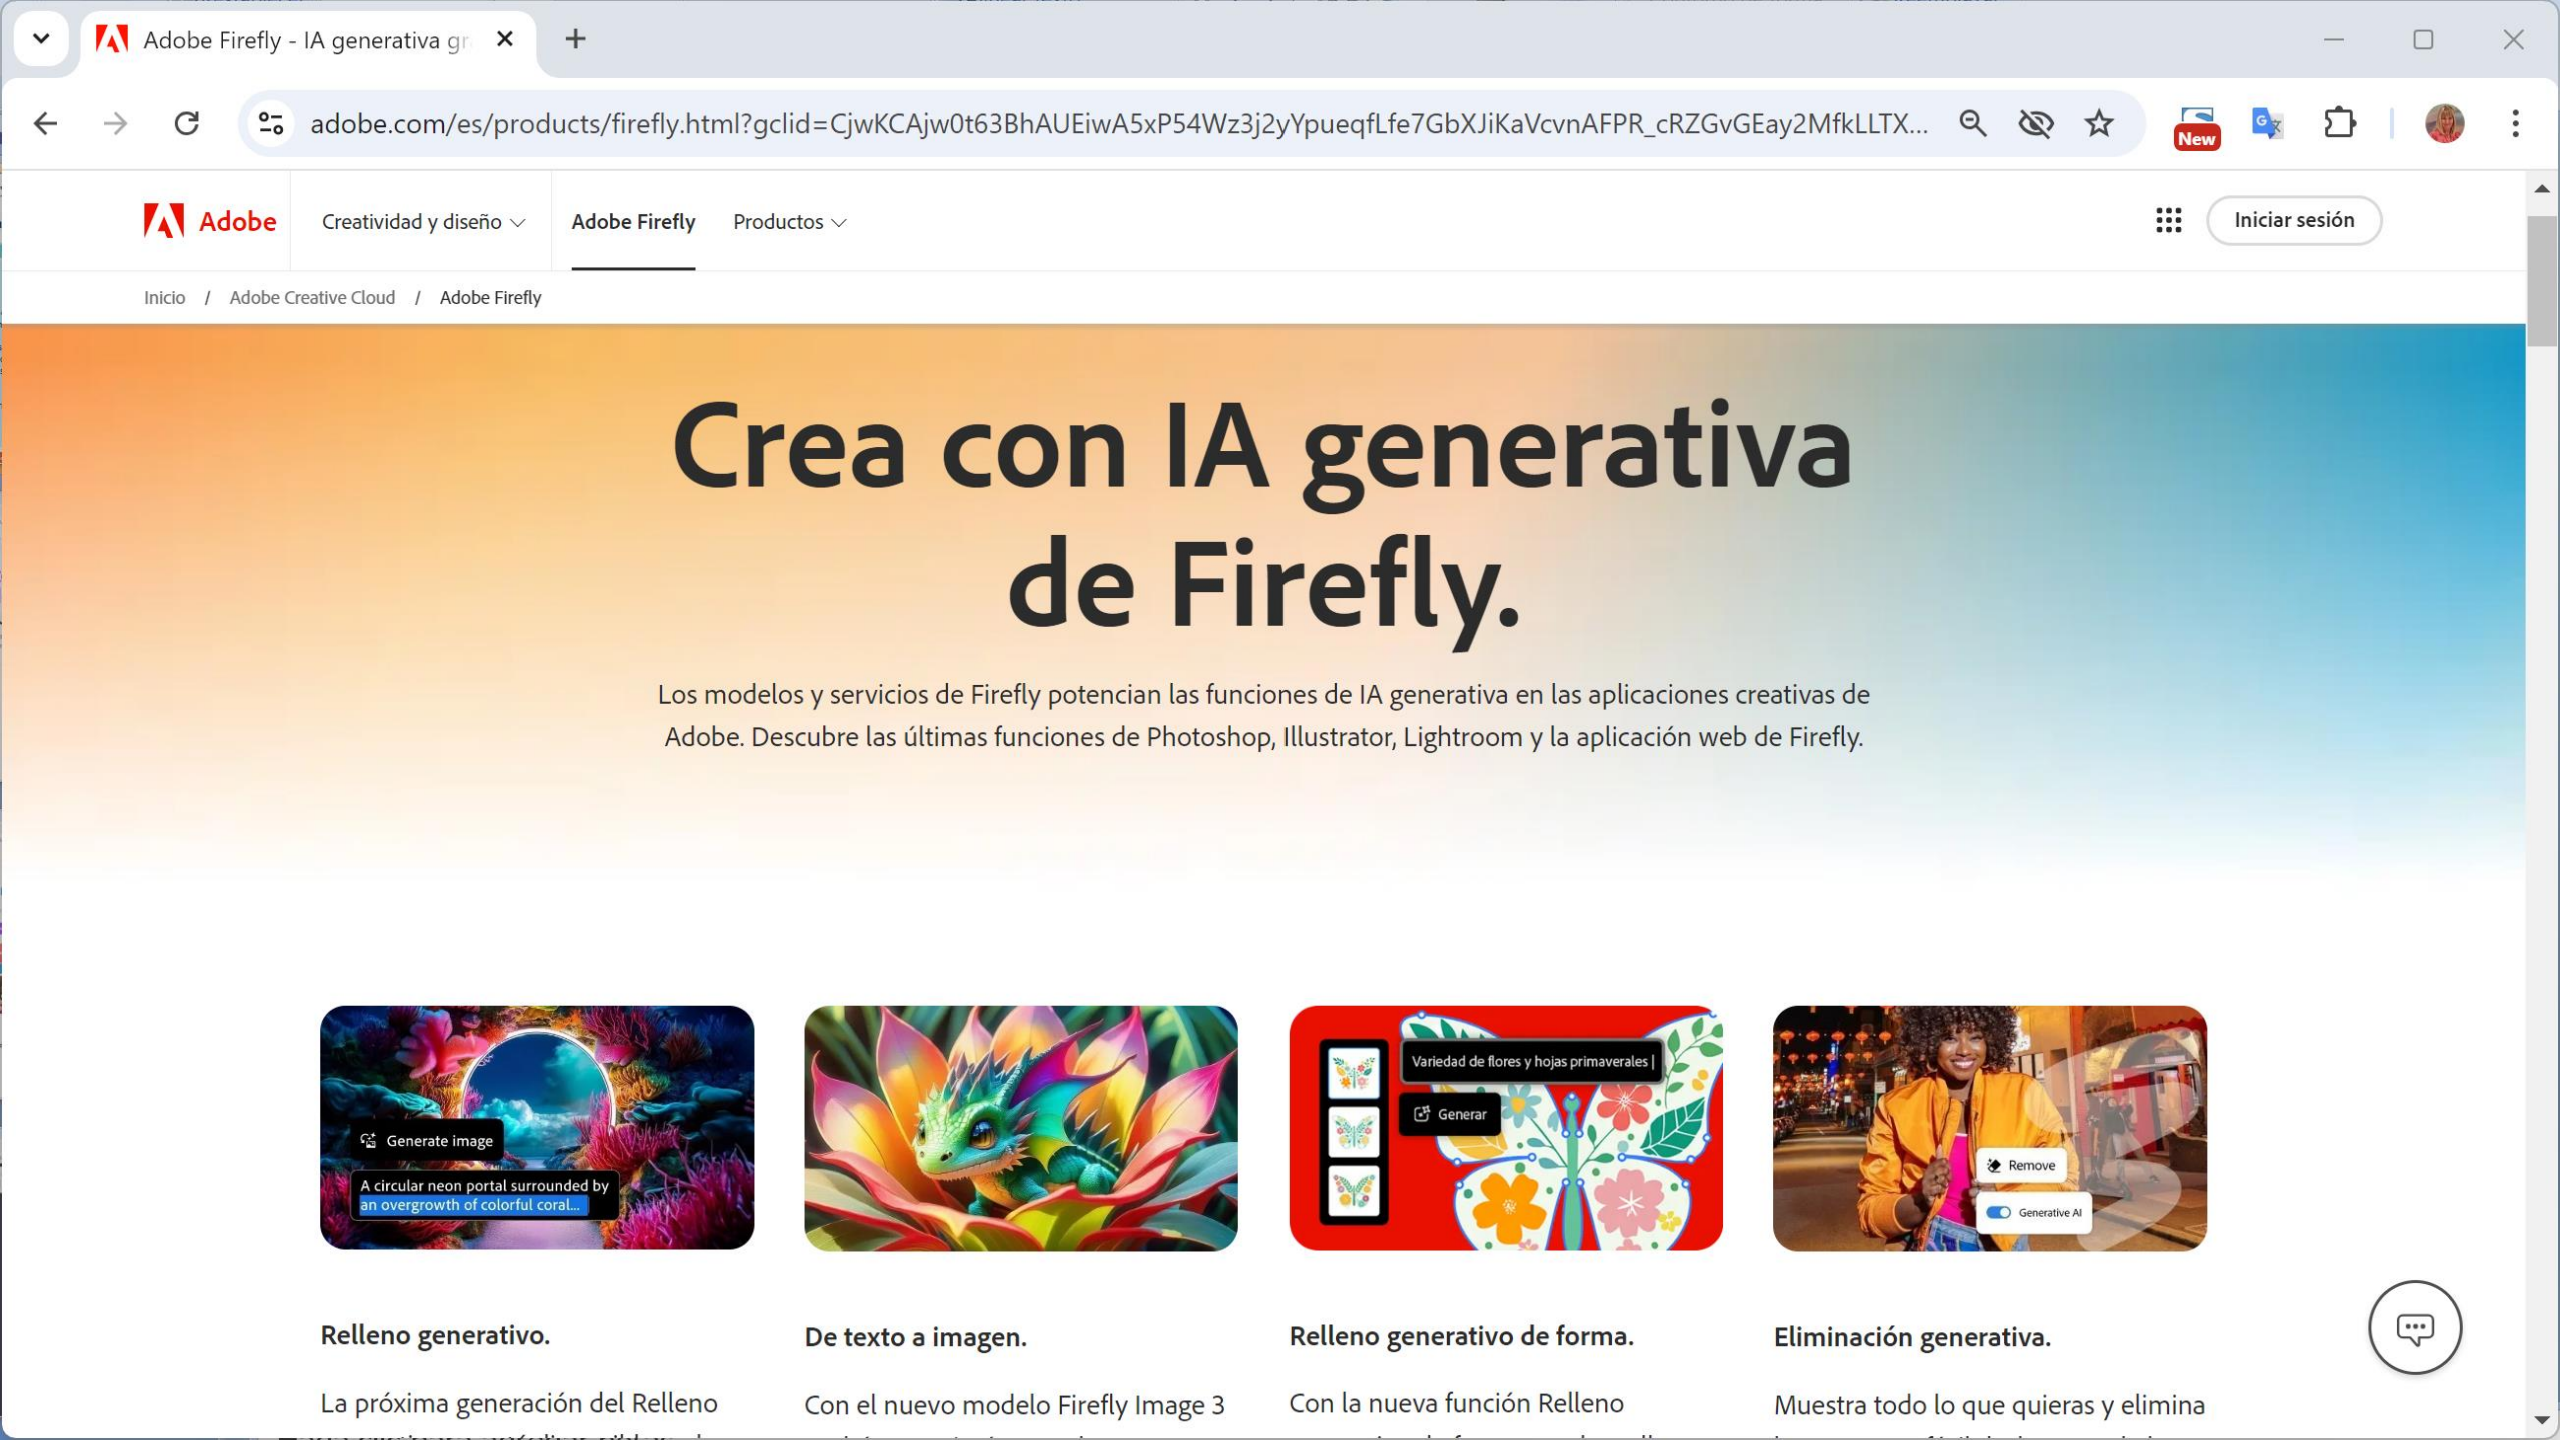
Adobe Firefly - IA generativa gr

adobe.com/es/products/firefly.html?gclid=CjwKCAjw0t63BhAUEiwA5xP54Wz3j2yYpueqfLfe7GbXJiKaVcvnAFPR_cRZGvGEay2MfkLLTX...

New

Adobe Creatividad y diseño Adobe Firefly Productos

Iniciar sesión

Inicio / Adobe Creative Cloud / Adobe Firefly

Crea con IA generativa de Firefly.

Los modelos y servicios de Firefly potencian las funciones de IA generativa en las aplicaciones creativas de Adobe. Descubre las últimas funciones de Photoshop, Illustrator, Lightroom y la aplicación web de Firefly.

Generate image

A circular neon portal surrounded by an overgrowth of colorful coral...

Variedad de flores y hojas primaverales |

Generar

Remove

Generative AI

Relleno generativo.

La próxima generación del Relleno

De texto a imagen.

Con el nuevo modelo Firefly Image 3

Relleno generativo de forma.

Con la nueva función Relleno

Eliminación generativa.

Muestra todo lo que quieras y elimina